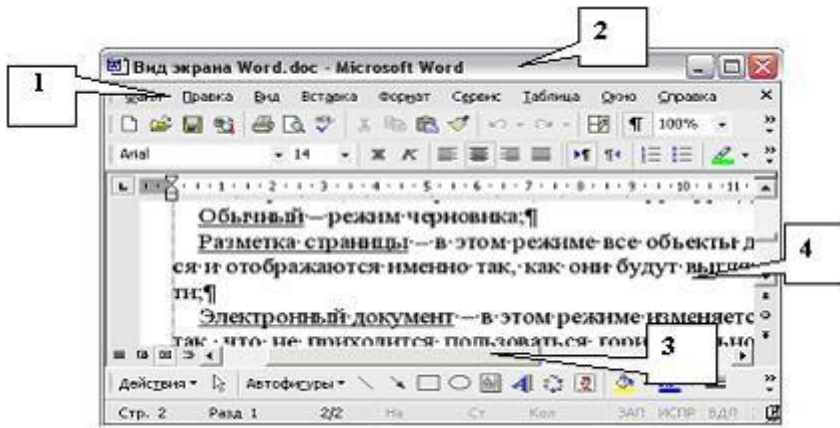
Вид экрана Word.doc - Microsoft Word

2

1

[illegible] Правка Вид Вставка Формат Сервис Таблица Окно Справка

100%

Arial 14

1 2 3 4 5 6 7 8 9 10 11

Обычный — режим черновика;¶

Разметка страницы — в этом режиме все объекты д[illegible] ся и отображаются именно так, как они будут выв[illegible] ти;¶

4

Электронный документ — в этом режиме изменяетс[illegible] так, что не приходится пользоваться гори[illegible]

3

Действия Автофигуры

Стр. 2 Разд 1 2/2 На Ст Кол ЗАП ИСПР ВДЛ